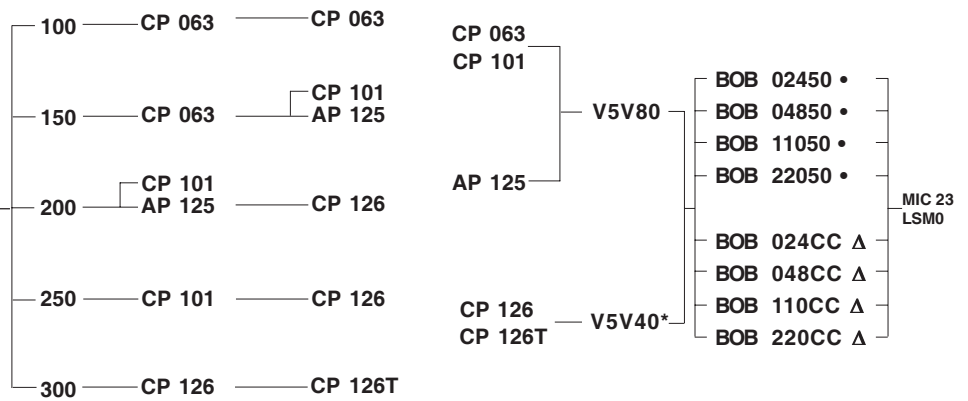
100 CP 063 CP 063

150 CP 063 CP 101 AP 125

200 CP 101 AP 125 CP 126

250 CP 101 CP 126

300 CP 126 CP 126T

CP 063
CP 101
AP 125
V5V80

CP 126
CP 126T
V5V40*

BOB 02450 •
BOB 04850 •
BOB 11050 •
BOB 22050 •
BOB 024CC Δ
BOB 048CC Δ
BOB 110CC Δ
BOB 220CC Δ

MIC 23
LSM0